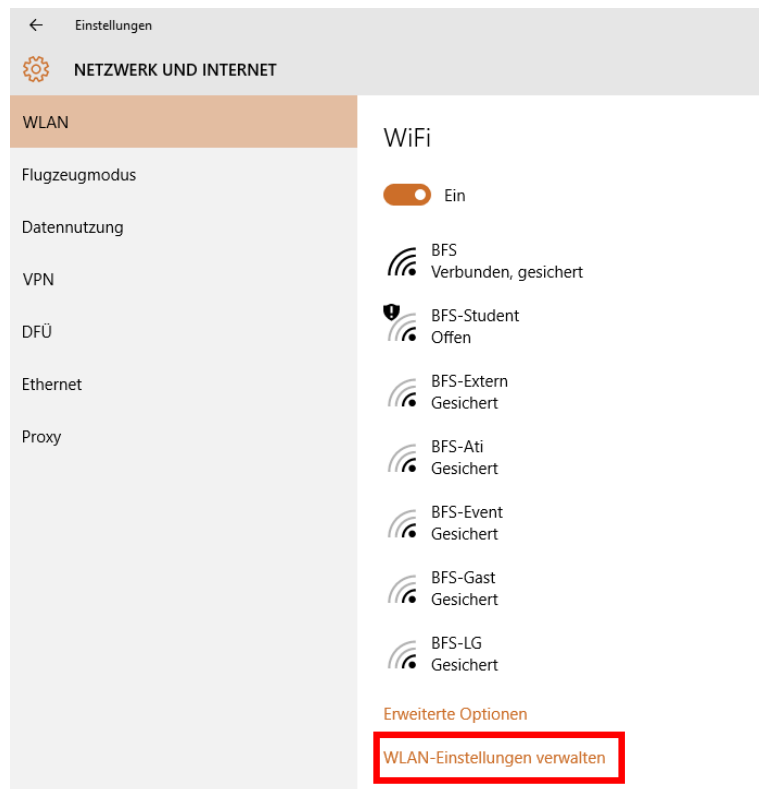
Einstellungen

NETZWERK UND INTERNET

WLAN

Flugzeugmodus

Datennutzung

VPN

DFÜ

Ethernet

Proxy

WiFi

Ein

BFS
Verbunden, gesichert

BFS-Student
Offen

BFS-Extern
Gesichert

BFS-Ati
Gesichert

BFS-Event
Gesichert

BFS-Gast
Gesichert

BFS-LG
Gesichert

Erweiterte Optionen

WLAN-Einstellungen verwalten